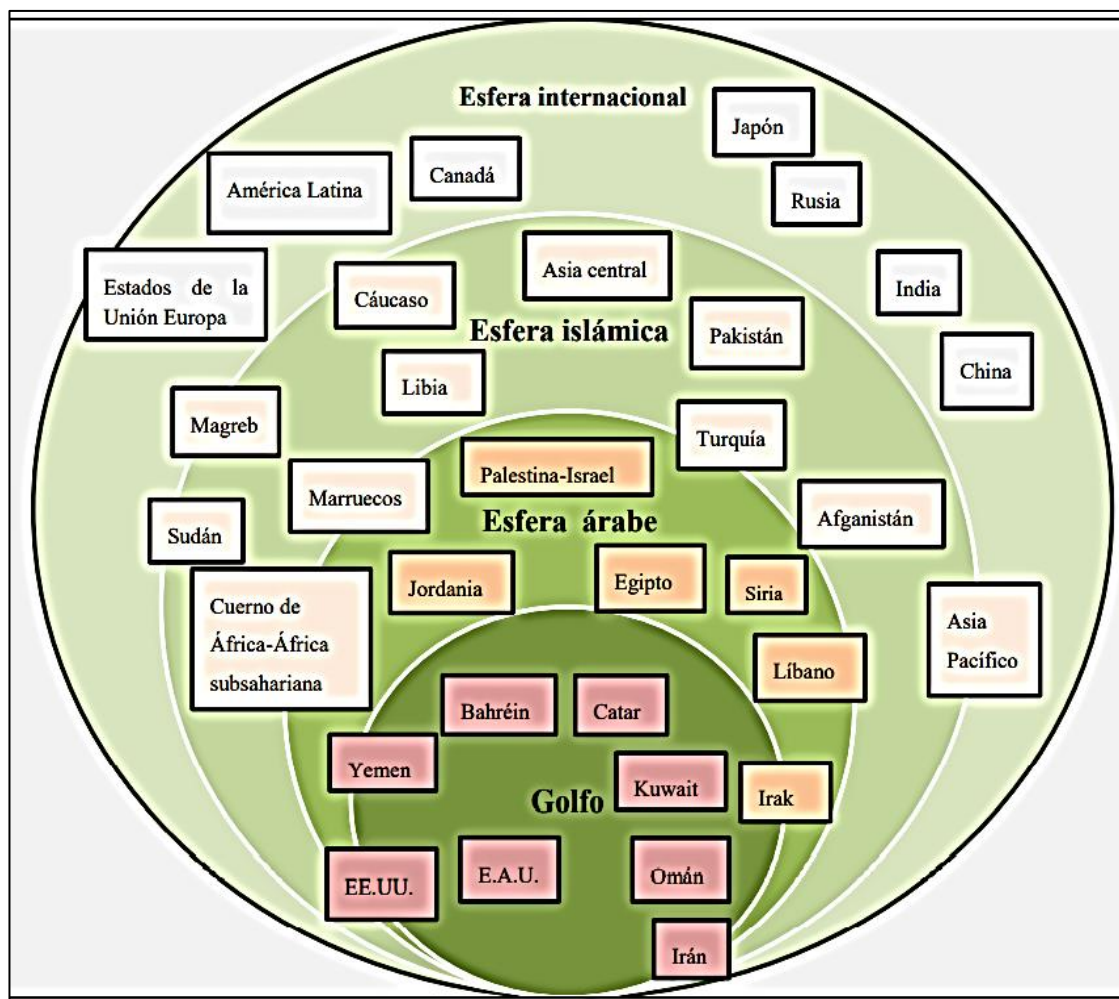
Esfera internacional

Japón

América Latina

Canadá

Rusia

Estados de la Unión Europa

Asia central

Cáucaso

India

Esfera islámica

Pakistán

Libia

China

Magreb

Turquía

Palestina-Israel

Marruecos

Esfera árabe

Afganistán

Sudán

Jordania

Egipto

Siria

Cuerno de África-África subsahariana

Asia Pacífico

Líbano

Bahréin

Catar

Yemen

Kuwait

Golfo

Irak

EE.UU.

E.A.U.

Omán

Irán